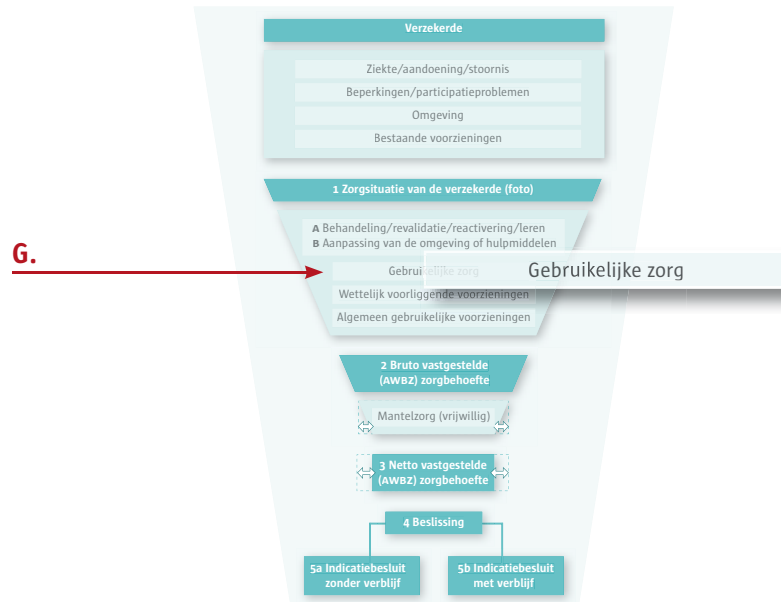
Verzekerde

Ziekte/aandoening/stoornis

Beperkingen/participatieproblemen

Omgeving

Bestaande voorzieningen

1 Zorgsituatie van de verzekerde (foto)

A Behandeling/revalidatie/reactivering/leren
B Aanpassing van de omgeving of hulpmiddelen

G.

Gebruikelijke zorg

Gebruikelijke zorg

Wettelijk voorliggende voorzieningen

Algemeen gebruikelijke voorzieningen

2 Bruto vastgestelde (AWBZ) zorgbehoefte

Mantelzorg (vrijwillig)

3 Netto vastgestelde (AWBZ) zorgbehoefte

4 Beslissing

5a Indicatiebesluit zonder verblijf

5b Indicatiebesluit met verblijf